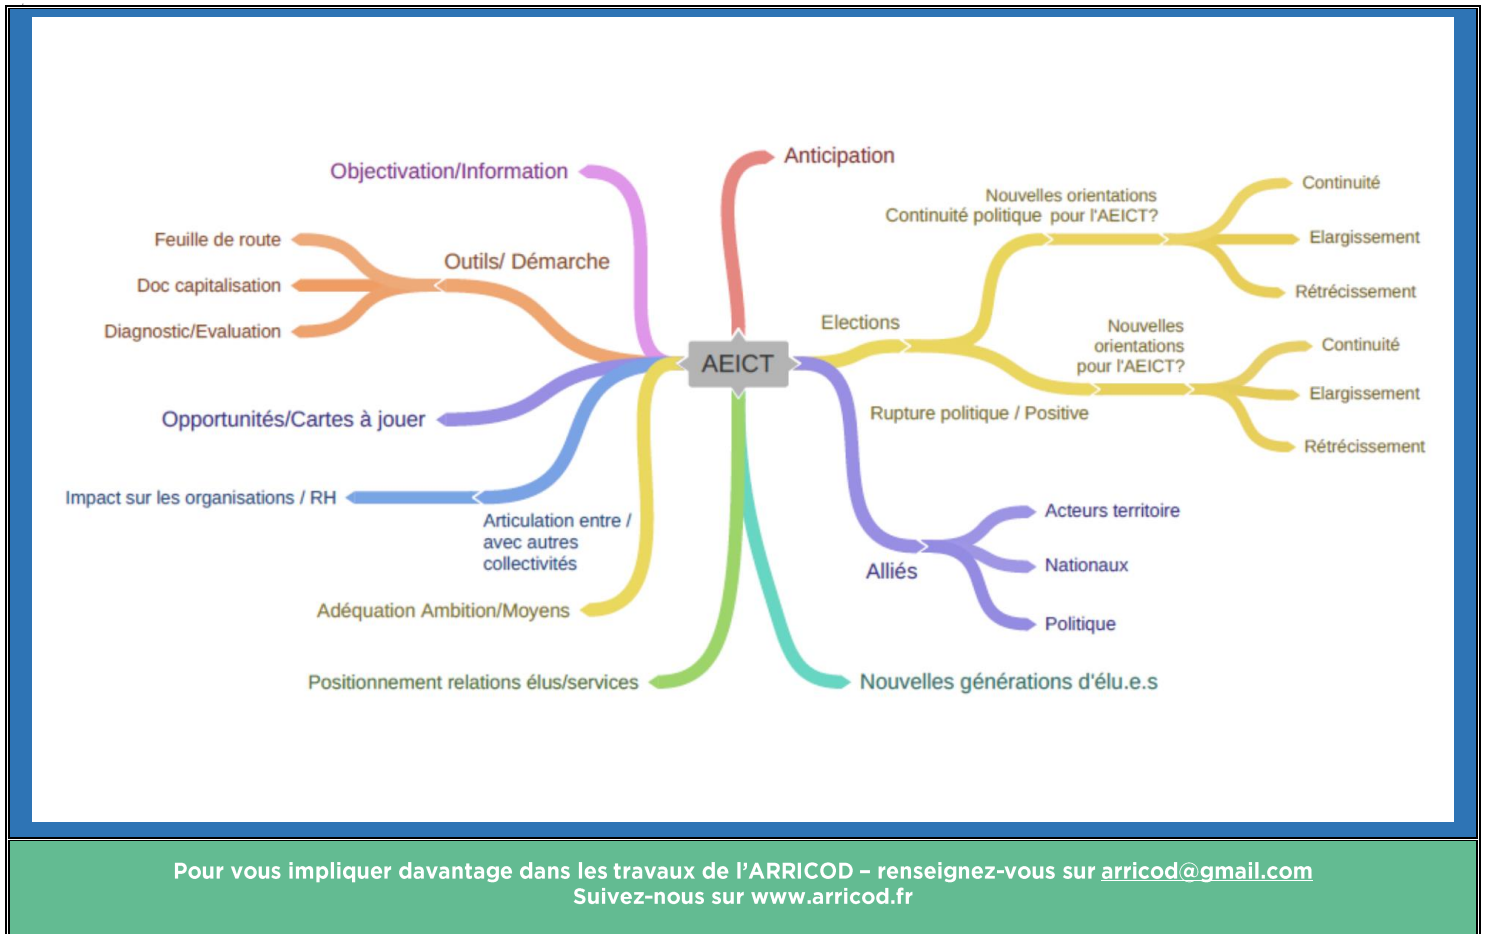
AEICT

Objectivation/Information

Outils/ Démarche

Feuille de route

Doc capitalisation

Diagnostic/Evaluation

Opportunités/Cartes à jouer

Impact sur les organisations / RH

Articulation entre / avec autres collectivités

Adéquation Ambition/Moyens

Positionnement relations élus/services

Nouvelles générations d'élu.e.s

Anticipation

Elections

Continuité politique

Nouvelles orientations pour l'AEICT?

Continuité

Elargissement

Rétrécissement

Rupture politique / Positive

Nouvelles orientations pour l'AEICT?

Continuité

Elargissement

Rétrécissement

Alliés

Acteurs territoire

Nationaux

Politique

Pour vous impliquer davantage dans les travaux de l'ARRICOD – renseignez-vous sur arricod@gmail.com
Suivez-nous sur www.arricod.fr